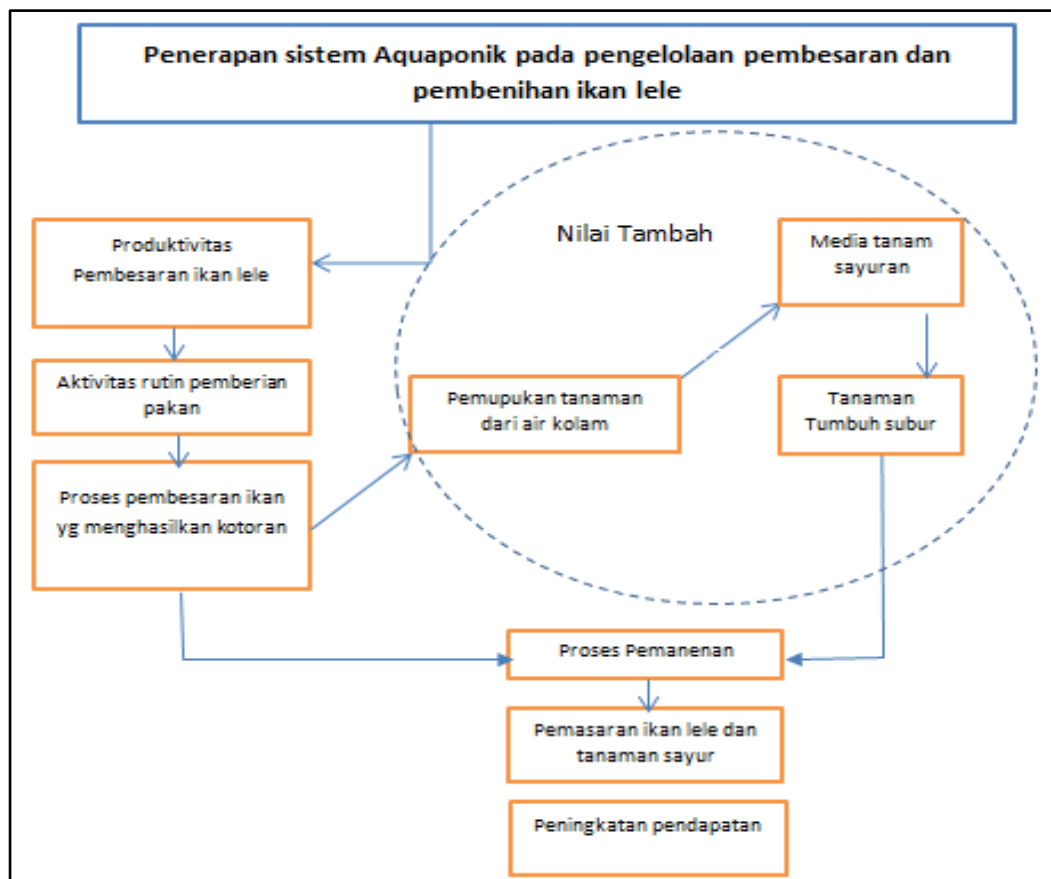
Penerapan sistem Aquaponik pada pengelolaan pembesaran dan pembenihan ikan lele

Produktivitas Pembesaran ikan lele

Nilai Tambah

Media tanam sayuran

Aktivitas rutin pemberian pakan

Pemupukan tanaman dari air kolam

Tanaman Tumbuh subur

Proses pembesaran ikan yg menghasilkan kotoran

Proses Pemanenan

Pemasaran ikan lele dan tanaman sayur

Peningkatan pendapatan